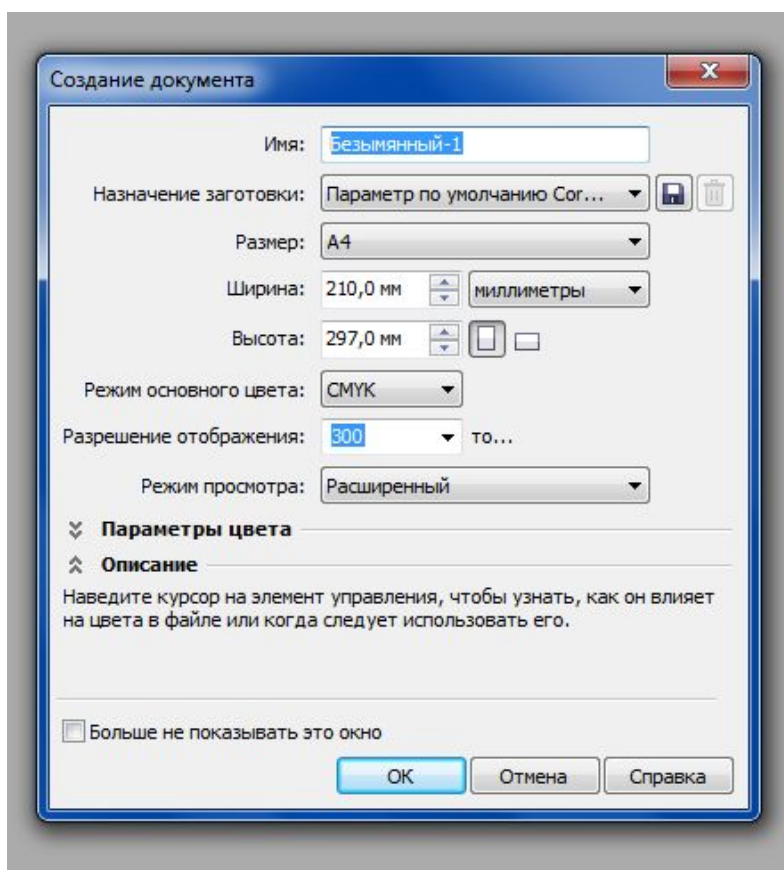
Создание документа

Имя: Безымянный-1

Назначение заготовки: Параметр по умолчанию Cor...

Размер: A4

Ширина: 210,0 мм миллиметры

Высота: 297,0 мм

Режим основного цвета: CMYK

Разрешение отображения: 300 то...

Режим просмотра: Расширенный

Параметры цвета

Описание

Наведите курсор на элемент управления, чтобы узнать, как он влияет на цвета в файле или когда следует использовать его.

Больше не показывать это окно

OK Отмена Справка